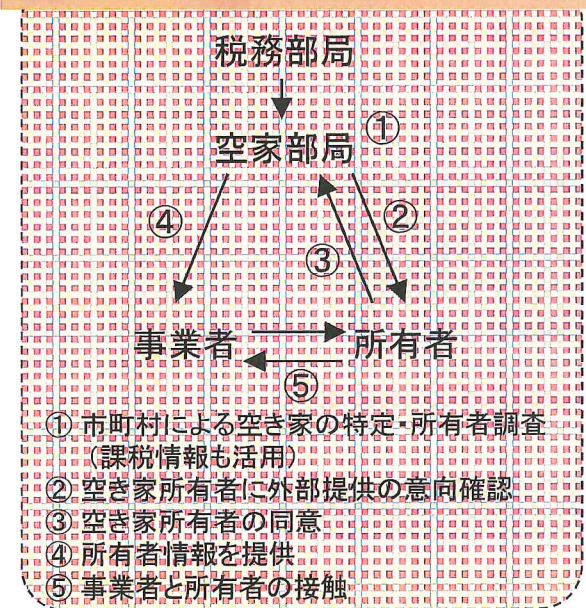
税務部局

空家部局 ①

④

②

③

事業者 所有者

⑤

① 市町村による空き家の特定・所有者調査（課税情報も活用）
② 空き家所有者に外部提供の意向確認
③ 空き家所有者の同意
④ 所有者情報を提供
⑤ 事業者と所有者の接触